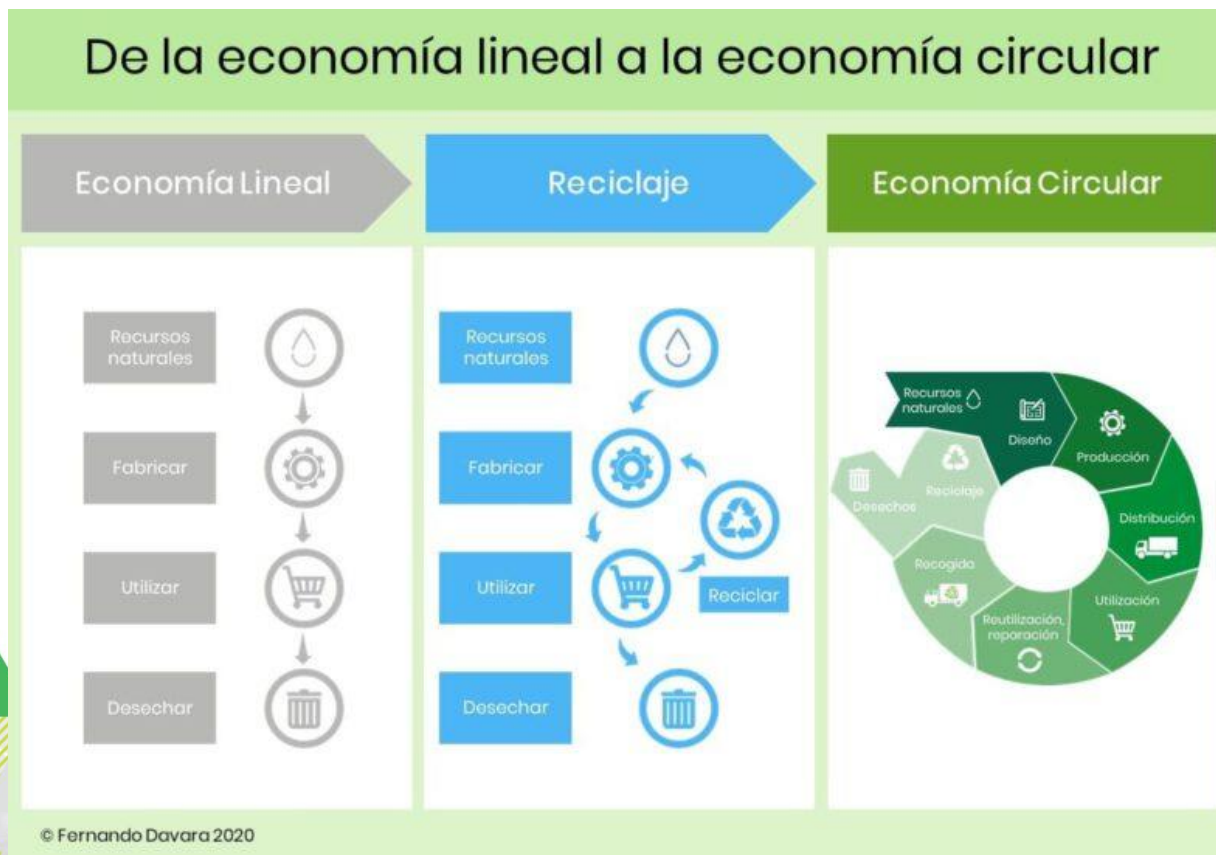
De la economía lineal a la economía circular

Economía Lineal

Recursos naturales

Fabricar

Utilizar

Desechar

Reciclaje

Recursos naturales

Fabricar

Utilizar

Reciclar

Desechar

Economía Circular

Recursos naturales

Diseño

Producción

Distribución

Utilización

Reutilización, reparación

Recogida

Reciclaje

Desechos

© Fernando Davara 2020